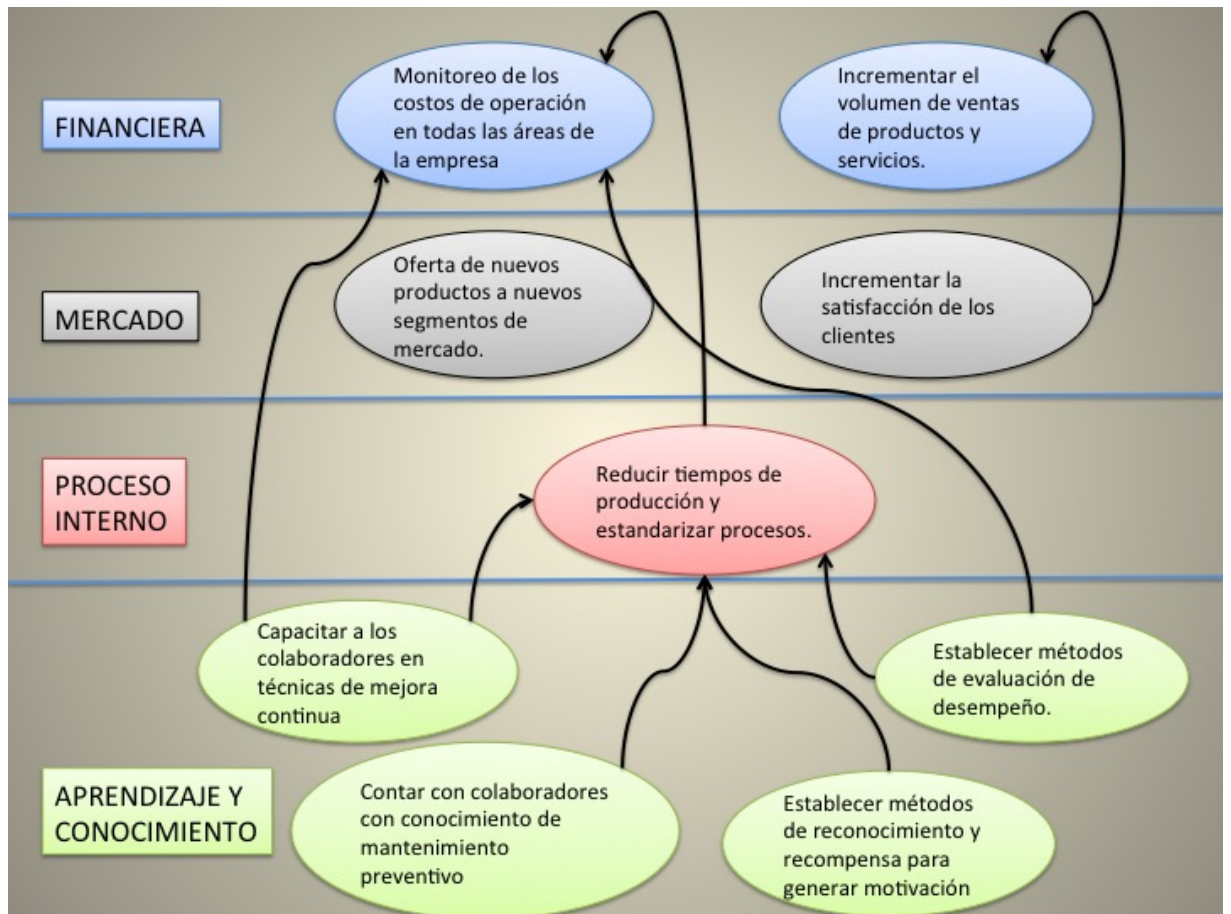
FINANCIERA

Monitoreo de los costos de operación en todas las áreas de la empresa

Incrementar el volumen de ventas de productos y servicios.

MERCADO

Oferta de nuevos productos a nuevos segmentos de mercado.

Incrementar la satisfacción de los clientes

PROCESO INTERNO

Reducir tiempos de producción y estandarizar procesos.

Capacitar a los colaboradores en técnicas de mejora continua

Establecer métodos de evaluación de desempeño.

APRENDIZAJE Y CONOCIMIENTO

Contar con colaboradores con conocimiento de mantenimiento preventivo

Establecer métodos de reconocimiento y recompensa para generar motivación